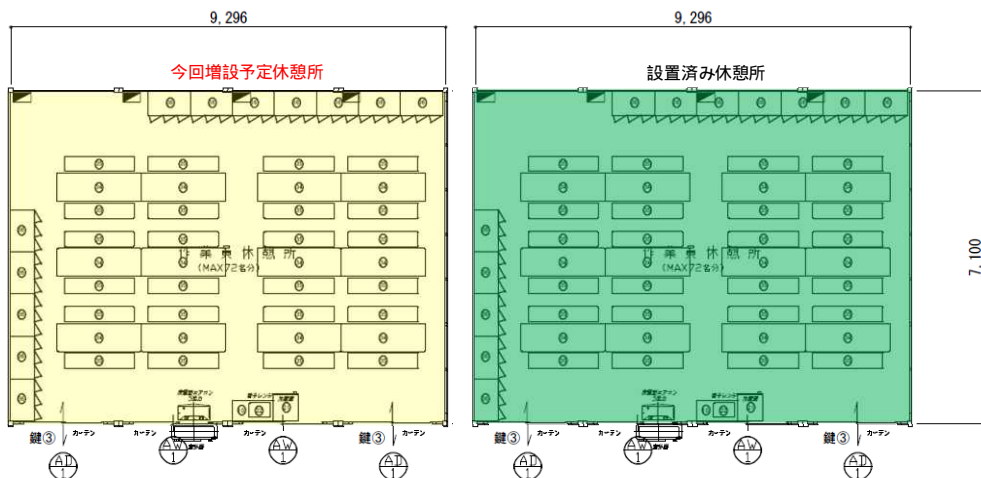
9,296

今回増設予定休憩所

作業員休憩所
(MAX72名分)

鍵③ カーテン カーテン カーテン 鍵③ カーテン

AD 1 AW 1 AW 1 AD 1

9,296

設置済み休憩所

作業員休憩所
(MAX72名分)

7,100

鍵③ カーテン カーテン カーテン 鍵③ カーテン

AD 1 AW 1 AW 1 AD 1